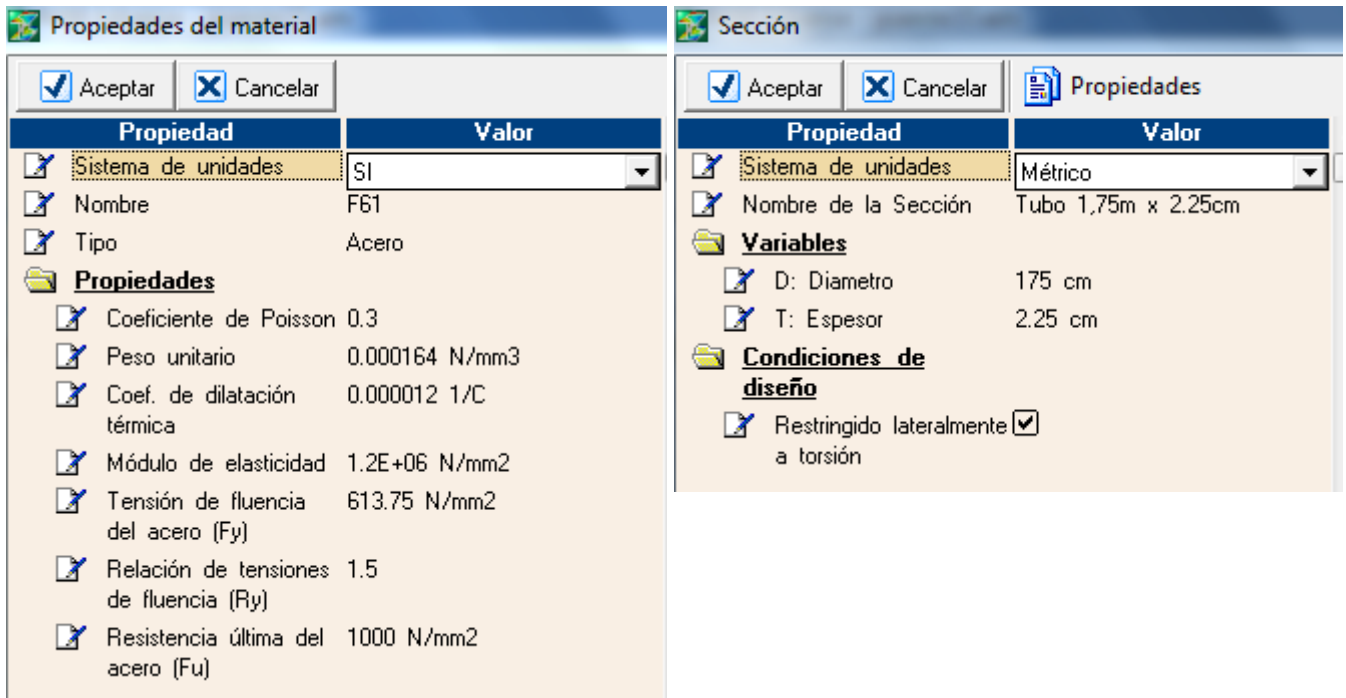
Propiedades del material

Aceptar | Cancelar

| Propiedad | Valor |
|---|---|
| Sistema de unidades | SI |
| Nombre | F61 |
| Tipo | Acero |
| **Propiedades** | |
| Coeficiente de Poisson | 0.3 |
| Peso unitario | 0.000164 N/mm3 |
| Coef. de dilatación térmica | 0.000012 1/C |
| Módulo de elasticidad | 1.2E+06 N/mm2 |
| Tensión de fluencia del acero (Fy) | 613.75 N/mm2 |
| Relación de tensiones de fluencia (Ry) | 1.5 |
| Resistencia última del acero (Fu) | 1000 N/mm2 |

Sección

Aceptar | Cancelar | Propiedades

| Propiedad | Valor |
|---|---|
| Sistema de unidades | Métrico |
| Nombre de la Sección | Tubo 1,75m x 2.25cm |
| **Variables** | |
| D: Diametro | 175 cm |
| T: Espesor | 2.25 cm |
| **Condiciones de diseño** | |
| Restringido lateralmente a torsión | ☑ |